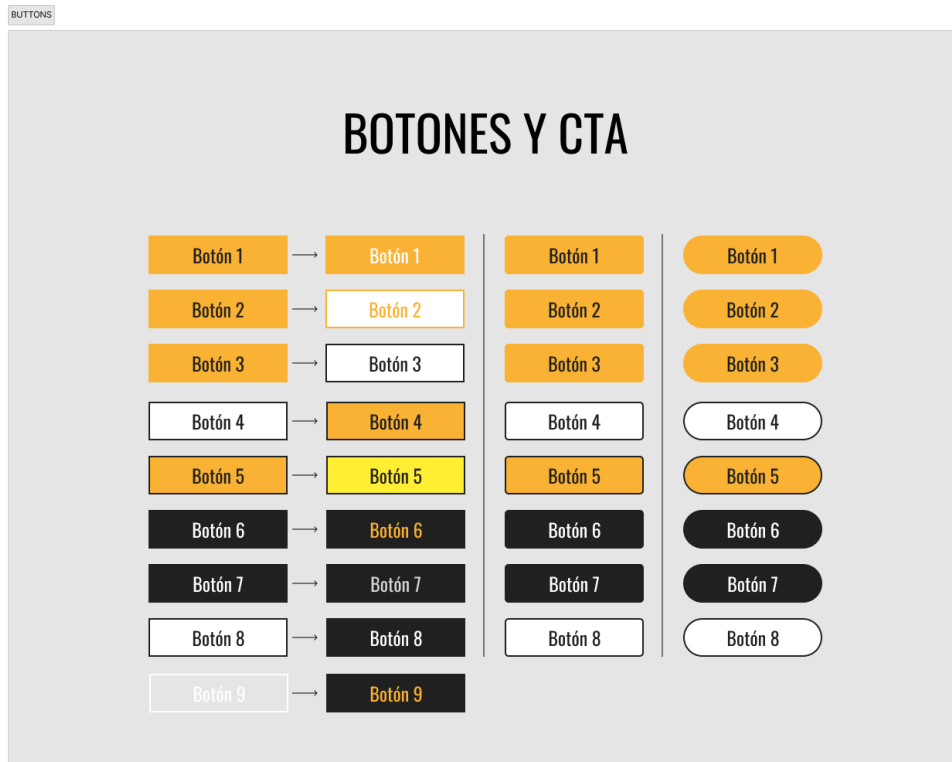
BUTTONS

BOTONES Y CTA

Botón 1 → Botón 1
Botón 2 → Botón 2
Botón 3 → Botón 3
Botón 4 → Botón 4
Botón 5 → Botón 5
Botón 6 → Botón 6
Botón 7 → Botón 7
Botón 8 → Botón 8
Botón 9 → Botón 9

Botón 1
Botón 2
Botón 3
Botón 4
Botón 5
Botón 6
Botón 7
Botón 8

Botón 1
Botón 2
Botón 3
Botón 4
Botón 5
Botón 6
Botón 7
Botón 8